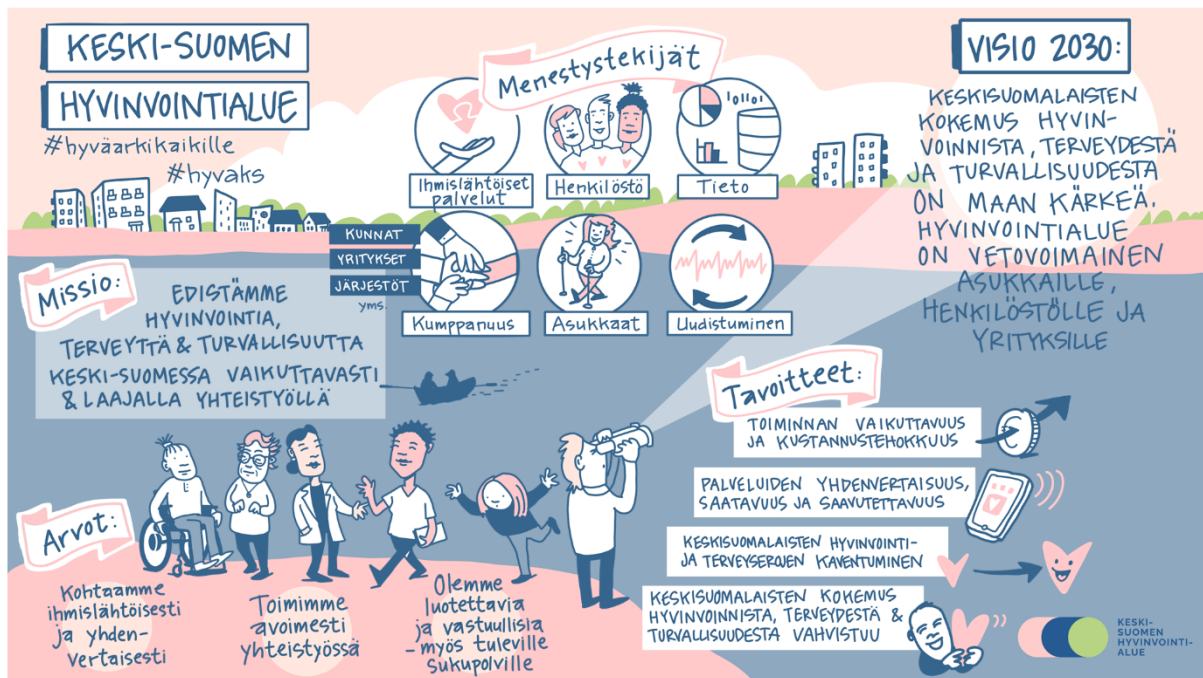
KESKI-SUOMEN
HYVINVOINTIALUE
#hyväarkikaikille
#hyvaks

Menestystekijät

Ihmislähtöiset palvelut
Henkilöstö
Tieto

KUNNAT
YRITYKSET
JÄRJESTÖT
yms.

Kumppanuus
Asukkaat
Uudistuminen

VISIO 2030:
KESKISUOMALAISTEN KOKEMUS HYVINVOINNISTA, TERVEYDESTÄ JA TURVALLISUUDESTA ON MAAN KÄRKEÄ. HYVINVOINTIALUE ON VETOVOIMAINEN ASUKKAILLE, HENKILÖSTÖLLE JA YRITYKSILLE

Missio:
EDISTÄMME HYVINVOINTIA, TERVEYTTÄ & TURVALLISUUTTA KESKI-SUOMESSA VAIKUTTAVASTI & LAAJALLA YHTEISTYÖLLÄ

Tavoitteet:
TOIMINNAN VAIKUTTAVUUS JA KUSTANNUSTEHOKKUUS
PALVELUIDEN YHDENVERTAISUUS, SAATAVUUS JA SAAVUTETTAVUUS
KESKISUOMALAISTEN HYVINVOINTI- JA TERVEYSEROJEN KAVENTUMINEN
KESKISUOMALAISTEN KOKEMUS HYVINVOINNISTA, TERVEYDESTÄ & TURVALLISUUDESTA VAHVISTUU

Arvot:
Kohtaamme ihmislähtöisesti ja yhdenvertaisesti
Toimimme avoimesti yhteistyössä
Olemme luotettavia ja vastuullisia - myös tuleville sukupolville

KESKI-SUOMEN HYVINVOINTIALUE